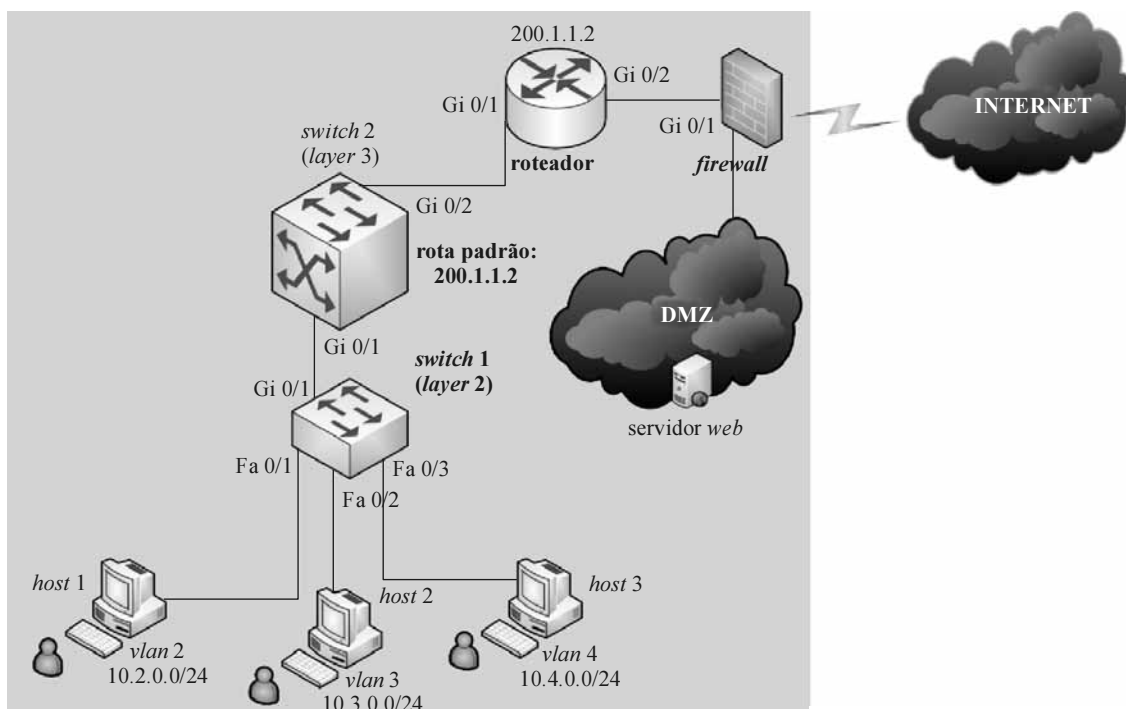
200.1.1.2
Gi 0/2
Gi 0/1
INTERNET
Gi 0/1
switch 2
(layer 3)
roteador
firewall
Gi 0/2
rota padrão:
200.1.1.2
DMZ
Gi 0/1
switch 1
(layer 2)
Gi 0/1
servidor web
Fa 0/1
Fa 0/3
Fa 0/2
host 1
host 2
host 3
vlan 2
10.2.0.0/24
vlan 3
10.3.0.0/24
vlan 4
10.4.0.0/24